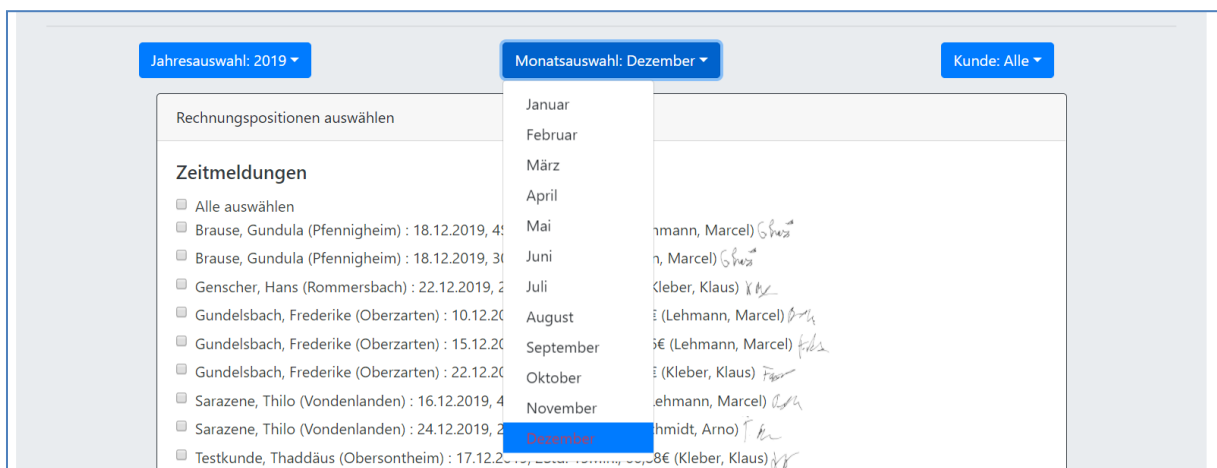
Jahresauswahl: 2019 ▾

Monatsauswahl: Dezember ▾

Kunde: Alle ▾

Rechnungspositionen auswählen

Zeitmeldungen

Alle auswählen
Brause, Gundula (Pfennigheim) : 18.12.2019, 4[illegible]hmann, Marcel)
Brause, Gundula (Pfennigheim) : 18.12.2019, 3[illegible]n, Marcel)
Genscher, Hans (Rommersbach) : 22.12.2019, 2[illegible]Kleber, Klaus)
Gundelsbach, Frederike (Oberzarten) : 10.12.20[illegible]€ (Lehmann, Marcel)
Gundelsbach, Frederike (Oberzarten) : 15.12.20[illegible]5€ (Lehmann, Marcel)
Gundelsbach, Frederike (Oberzarten) : 22.12.20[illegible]€ (Kleber, Klaus)
Sarazene, Thilo (Vondenlanden) : 16.12.2019, 4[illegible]Lehmann, Marcel)
Sarazene, Thilo (Vondenlanden) : 24.12.2019, 2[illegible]hmidt, Arno)
Testkunde, Thaddäus (Obersontheim) : 17.12.2019, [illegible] (Kleber, Klaus)

Januar
Februar
März
April
Mai
Juni
Juli
August
September
Oktober
November
Dezember